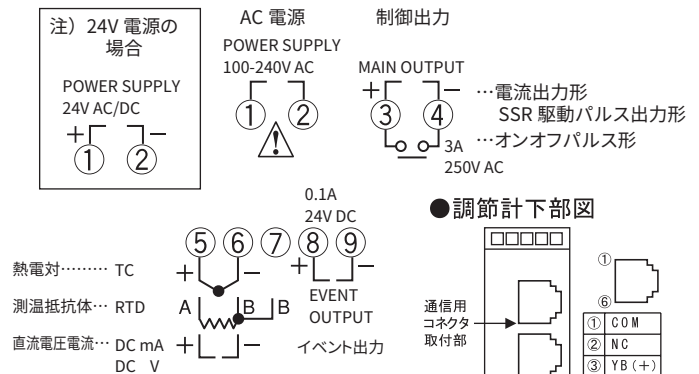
注）24V 電源の場合

POWER SUPPLY
24V AC/DC

+ ①　② −

AC 電源

POWER SUPPLY
100-240V AC

①　②

制御出力

MAIN OUTPUT

+ ③　④ −

…電流出力形
SSR 駆動パルス出力形

3A
250V AC
…オンオフパルス形

0.1A
24V DC

⑤ ⑥ ⑦ ⑧ ⑨

熱電対……… TC　+　−

測温抵抗体… RTD　A　B　B

直流電圧電流… DC mA　DC V　+　−

+ −
EVENT
OUTPUT

イベント出力

●調節計下部図

通信用
コネクタ
取付部

①
⑥

| ① | COM |
|---|---|
| ② | NC |
| ③ | YB（+） |